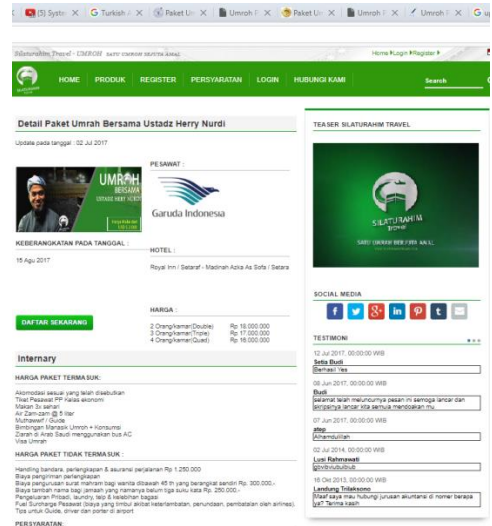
(5) Syste | G Turkish | Paket Un | Umrah | Paket Un | Umrah | Umrah | G up

Silaturahim Travel - UMROH SATU UNTUK SEMUA KASIH

Home | Login | Register

HOME PRODUK REGISTER PERSYARATAN LOGIN HUBUNGI KAMI

Search

Detail Paket Umrah Bersama Ustadz Herry Nurdi

Update pada tanggal : 02 Jul 2017

UMROH BERSAMA USTADZ HERRY NURDI

PESAWAT :

Garuda Indonesia

KEBERANGKATAN PADA TANGGAL :

15 Agu 2017

HOTEL :

Royal Inn / Selaraf - Madinah Azka As Sofa / Setara

HARGA :

2 Orang/kamar(Double) Rp 18.000.000
3 Orang/kamar(Triple) Rp 17.000.000
4 Orang/kamar(Quad) Rp 16.000.000

DAFTAR SEKARANG

Internary

HARGA PAKET TERMASUK:

Akomodasi sesuai yang telah disebutkan
Tiket Pesawat PP Kelas ekonomi
Makan 3x sehari
Air Zam-zam @ 5 liter
Muthawwif / Guide
Bimbingan Manasik Umroh + Konsumsi
Ziarah di Arab Saudi menggunakan bus AC
Visa Umrah

HARGA PAKET TIDAK TERMASUK:

Handling bandara, perlengkapan & asuransi perjalanan Rp 1.250.000
Biaya pengiriman perlengkapan
Biaya pengurusan surat mahram bagi wanita dibawah 45 th yang berangkat sendiri Rp. 300.000,-
Biaya tambah nama bagi jamaah yang namanya belum tiga suku kata Rp. 250.000,-
Pengeluaran Pribadi, laundry, telp & kelebihan bagasi
Fuel Surcharge Pesawat (biaya yang timbul akibat keterlambatan, penundaan, pembatalan oleh airlines)
Tips untuk Guide, driver dan porter di airport

PERSYARATAN:

TEASER SILATURAHIM TRAVEL

SILATURAHIM TRAVEL
SATU UNTUK BERIBU KASIH

SOCIAL MEDIA

TESTIMONI

12 Jul 2017, 00:00:00 WIB
Setia Budi
Berhasil Yes

08 Jun 2017, 00:00:00 WIB
Budi
selamat telah meluncurnya pesan ini semoga lancar dan senantiasa lancar kita semua mendoakan mu

07 Jun 2017, 00:00:00 WIB
atep
Alhamdulillah

02 Jul 2014, 00:00:00 WIB
Lusi Rahmawati
gbvbvbvbvbvb

16 Okt 2013, 00:00:00 WIB
Landung Trilaksono
Maaf saya mau hubungi jurusan akuntansi di nomer berapa ya? Terima kasih